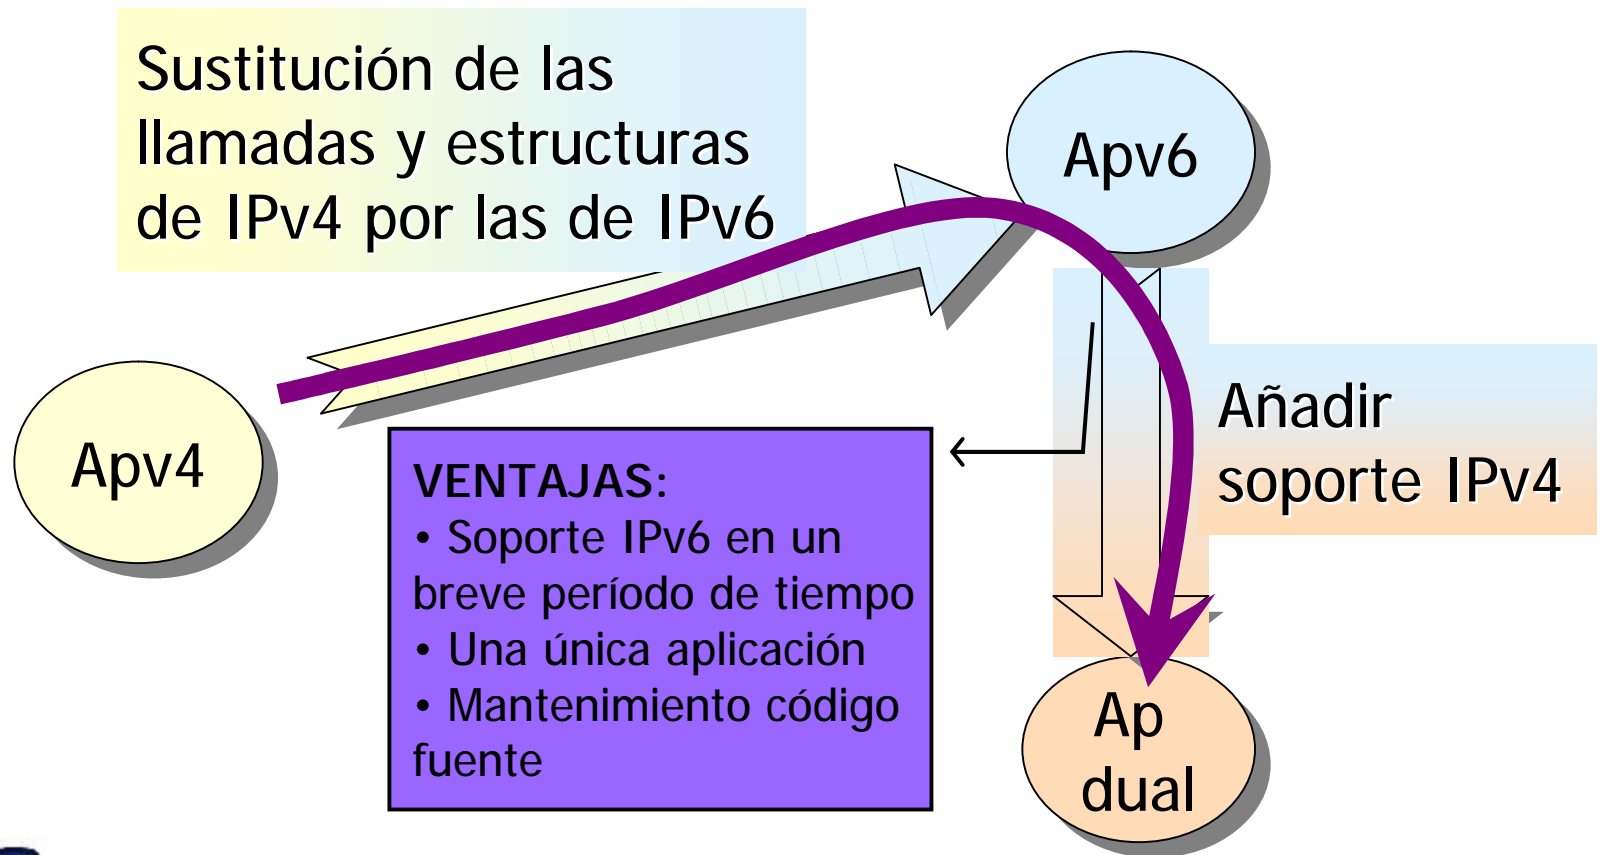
Sustitución de las llamadas y estructuras de IPv4 por las de IPv6

Apv6

Apv4

Añadir soporte IPv4

VENTAJAS:
• Soporte IPv6 en un breve período de tiempo
• Una única aplicación
• Mantenimiento código fuente

Ap dual